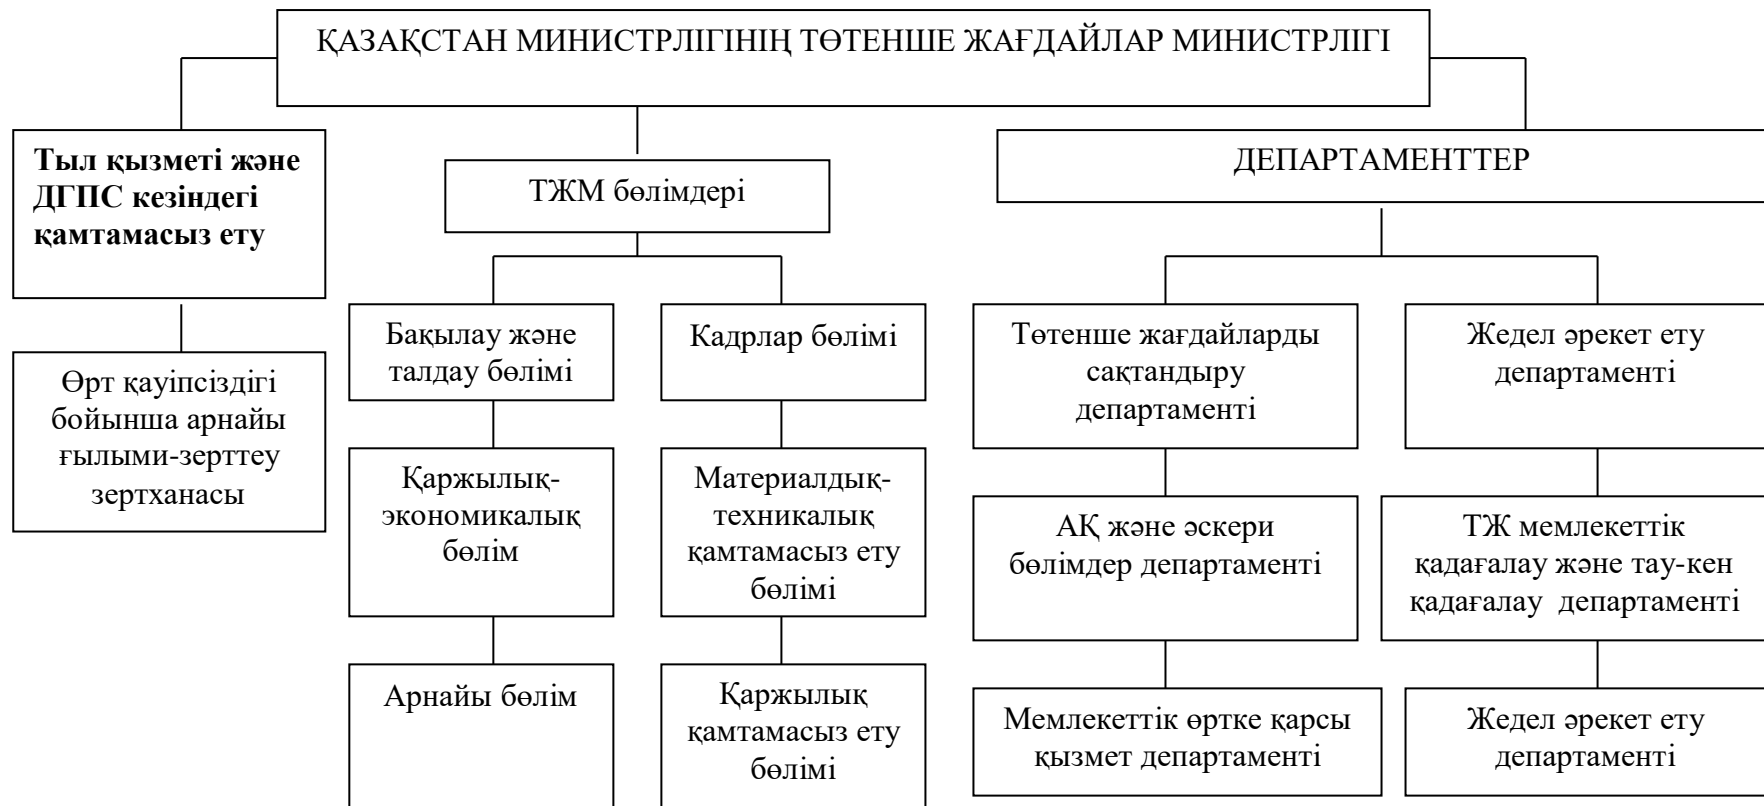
ҚАЗАҚСТАН МИНИСТРЛІГІНІҢ ТӨТЕНШЕ ЖАҒДАЙЛАР МИНИСТРЛІГІ

**Тыл қызметі және ДГПС кезіндегі қамтамасыз ету**

Өрт қауіпсіздігі бойынша арнайы ғылыми-зерттеу зертханасы

ТЖМ бөлімдері

Бақылау және талдау бөлімі

Қаржылық-экономикалық бөлім

Арнайы бөлім

Кадрлар бөлімі

Материалдық-техникалық қамтамасыз ету бөлімі

Қаржылық қамтамасыз ету бөлімі

ДЕПАРТАМЕНТТЕР

Төтенше жағдайларды сақтандыру департаменті

АҚ және әскери бөлімдер департаменті

Мемлекеттік өртке қарсы қызмет департаменті

Жедел әрекет ету департаменті

ТЖ мемлекеттік қадағалау және тау-кен қадағалау департаменті

Жедел әрекет ету департаменті